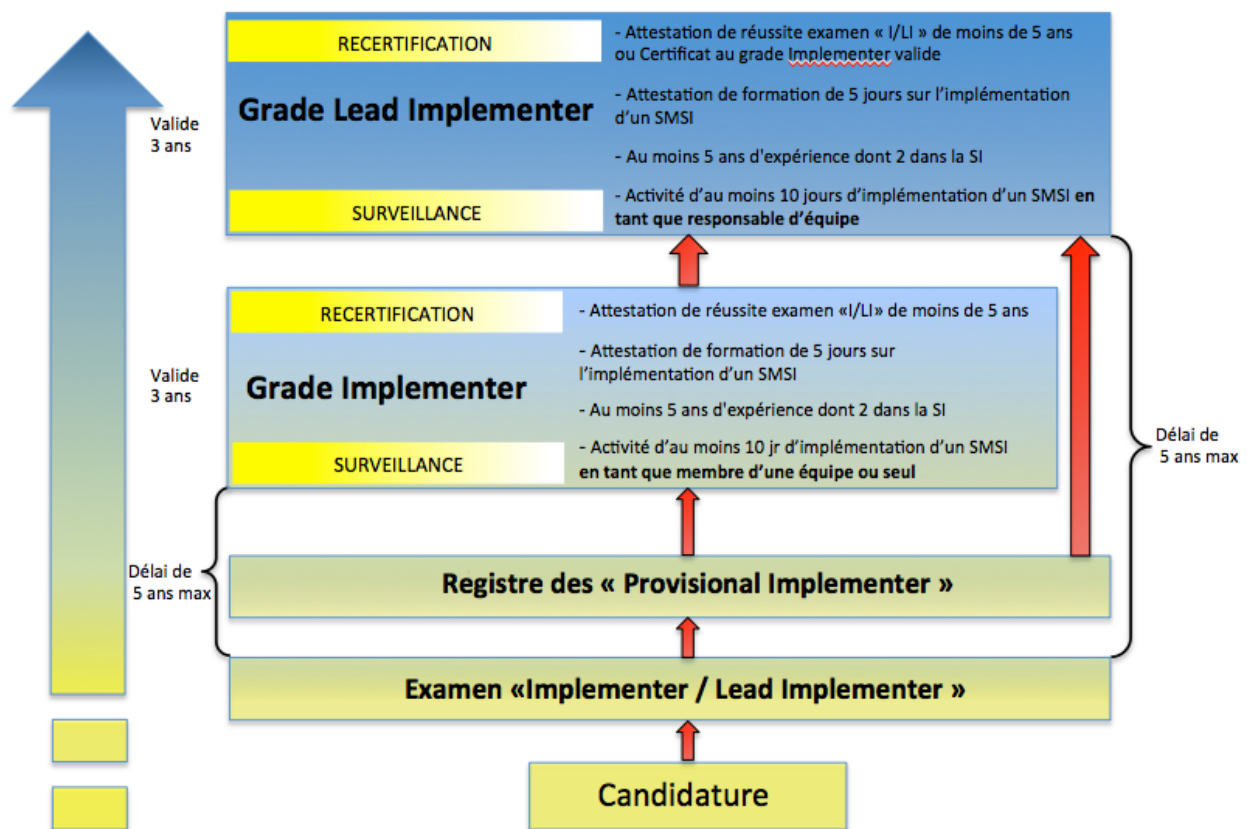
RECERTIFICATION

Grade Lead Implementer

SURVEILLANCE

- Attestation de réussite examen « I/LI » de moins de 5 ans ou Certificat au grade Implementer valide

- Attestation de formation de 5 jours sur l'implémentation d'un SMSI

- Au moins 5 ans d'expérience dont 2 dans la SI

- Activité d'au moins 10 jours d'implémentation d'un SMSI **en tant que responsable d'équipe**

Valide 3 ans

RECERTIFICATION

Grade Implementer

SURVEILLANCE

- Attestation de réussite examen «I/LI» de moins de 5 ans

- Attestation de formation de 5 jours sur l'implémentation d'un SMSI

- Au moins 5 ans d'expérience dont 2 dans la SI

- Activité d'au moins 10 jr d'implémentation d'un SMSI **en tant que membre d'une équipe ou seul**

Valide 3 ans

Délai de 5 ans max

Délai de 5 ans max

Registre des « Provisional Implementer »

Examen «Implementer / Lead Implementer »

Candidature